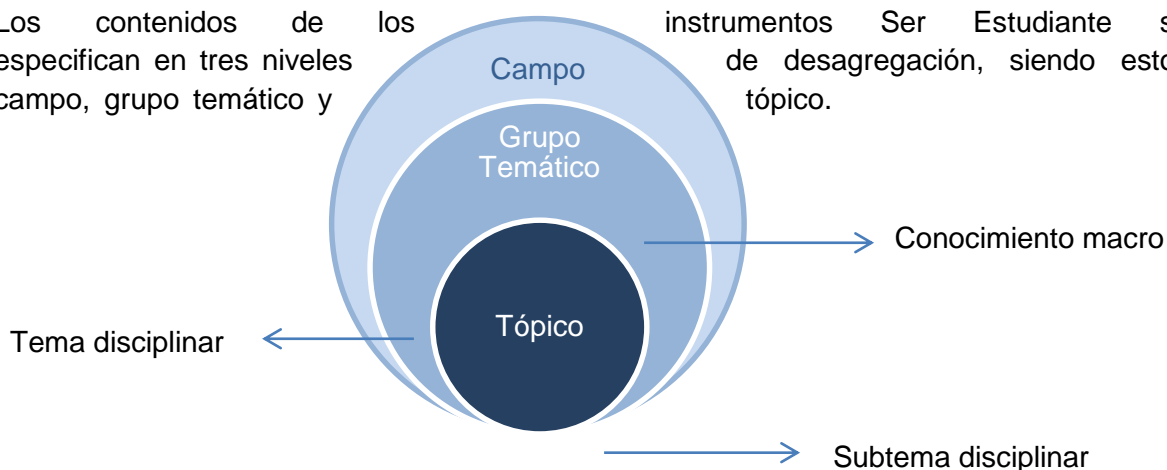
Los contenidos de los instrumentos Ser Estudiante s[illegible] especifican en tres niveles de desagregación, siendo esto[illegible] campo, grupo temático y tópico.

Campo

Grupo Temático

Conocimiento macro

Tópico

Tema disciplinar

Subtema disciplinar